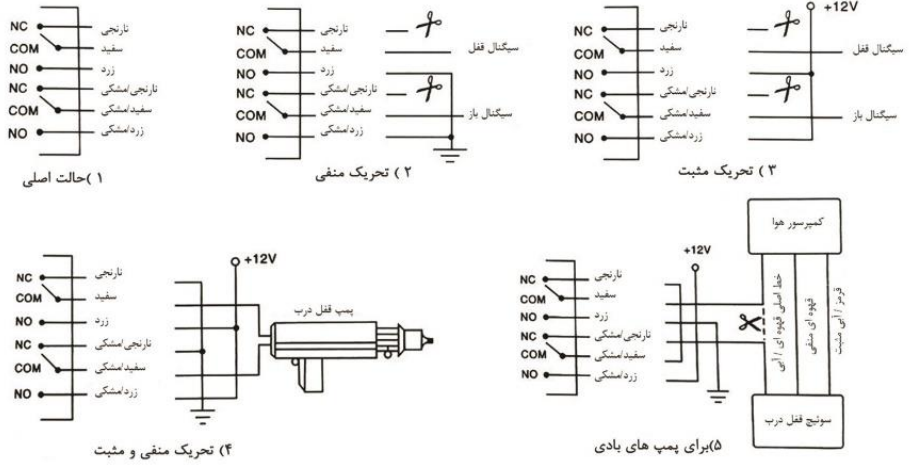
NC
COM
NO
NC
COM
NO
نارنجی
سفید
زرد
نارنجی/مشکی
سفید/مشکی
زرد/مشکی
۱ )حالت اصلی

NC
COM
NO
NC
COM
NO
نارنجی
سفید
زرد
نارنجی/مشکی
سفید/مشکی
زرد/مشکی
سیگنال قفل
سیگنال باز
۲ ) تحریک منفی

+12V
NC
COM
NO
NC
COM
NO
نارنجی
سفید
زرد
نارنجی/مشکی
سفید/مشکی
زرد/مشکی
سیگنال قفل
سیگنال باز
۳ ) تحریک مثبت

+12V
NC
COM
NO
NC
COM
NO
نارنجی
سفید
زرد
نارنجی/مشکی
سفید/مشکی
زرد/مشکی
پمپ قفل درب
۴) تحریک منفی و مثبت

کمپرسور هوا
+12V
NC
COM
NO
NC
COM
NO
نارنجی
سفید
زرد
نارنجی/مشکی
سفید/مشکی
زرد/مشکی
خط اصلی قهوه ای / آبی
قهوه ای منفی
قرمز / آبی مثبت
سوئیچ قفل درب
۵)برای پمپ های بادی